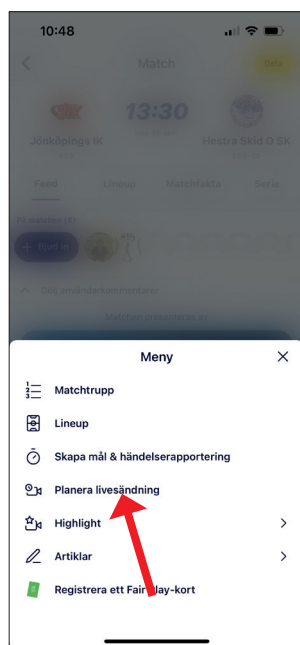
10:48

Match

Dela

Jönköpings IK

13:30

Hestra Skid O SK

Feed

Lineup

Matchfakta

Serie

På matchen (8)

Dölj användarkommentarer

Meny

Matchtrupp

Lineup

Skapa mål & händelserapportering

Planera livesändning

Highlight

Artiklar

Registrera ett Fair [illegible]lay-kort